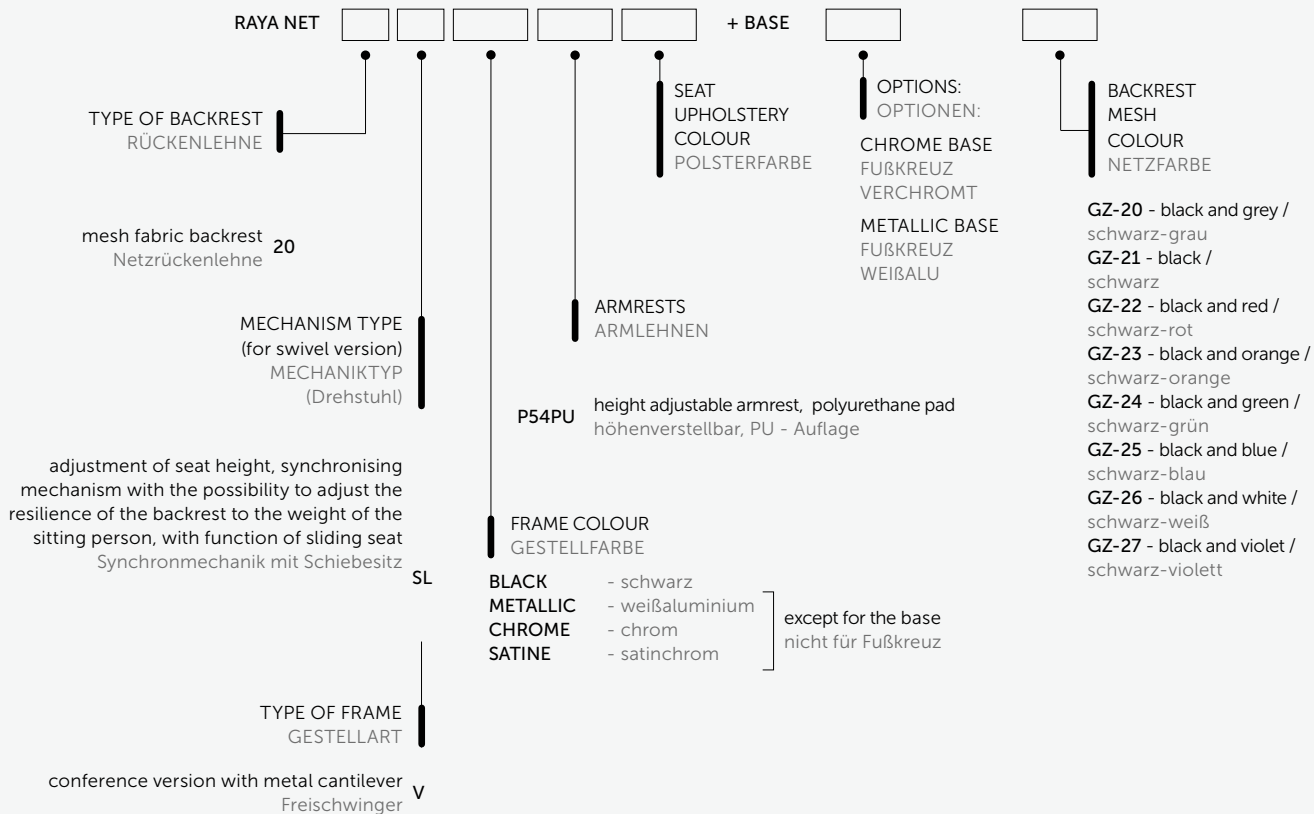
RAYA NET + BASE

TYPE OF BACKREST
RÜCKENLEHNE

mesh fabric backrest
Netzrückenlehne 20

MECHANISM TYPE
(for swivel version)
MECHANIKTYP
(Drehstuhl)

adjustment of seat height, synchronising mechanism with the possibility to adjust the resilience of the backrest to the weight of the sitting person, with function of sliding seat
Synchronmechanik mit Schiebesitz SL

TYPE OF FRAME
GESTELLART

conference version with metal cantilever
Freischwinger V

SEAT
UPHOLSTERY
COLOUR
POLSTERFARBE

ARMRESTS
ARMLEHNEN

P54PU height adjustable armrest, polyurethane pad
höhenverstellbar, PU - Auflage

FRAME COLOUR
GESTELLFARBE

BLACK - schwarz
METALLIC - weißaluminium
CHROME - chrom
SATINE - satinchrom

except for the base
nicht für Fußkreuz

OPTIONS:
OPTIONEN:

CHROME BASE
FUßKREUZ
VERCHROMT

METALLIC BASE
FUßKREUZ
WEIßALU

BACKREST
MESH
COLOUR
NETZFARBE

GZ-20 - black and grey / schwarz-grau
GZ-21 - black / schwarz
GZ-22 - black and red / schwarz-rot
GZ-23 - black and orange / schwarz-orange
GZ-24 - black and green / schwarz-grün
GZ-25 - black and blue / schwarz-blau
GZ-26 - black and white / schwarz-weiß
GZ-27 - black and violet / schwarz-violett